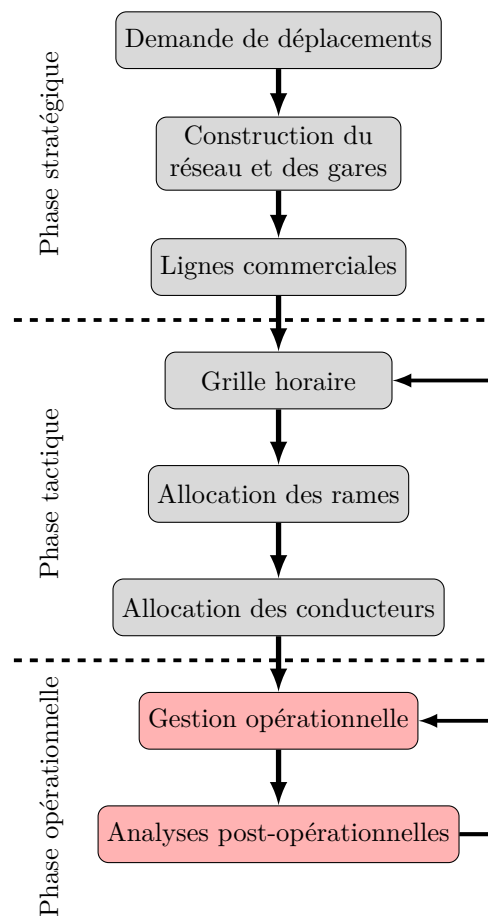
Phase stratégique

Demande de déplacements

Construction du réseau et des gares

Lignes commerciales

Phase tactique

Grille horaire

Allocation des rames

Allocation des conducteurs

Phase opérationnelle

Gestion opérationnelle

Analyses post-opérationnelles